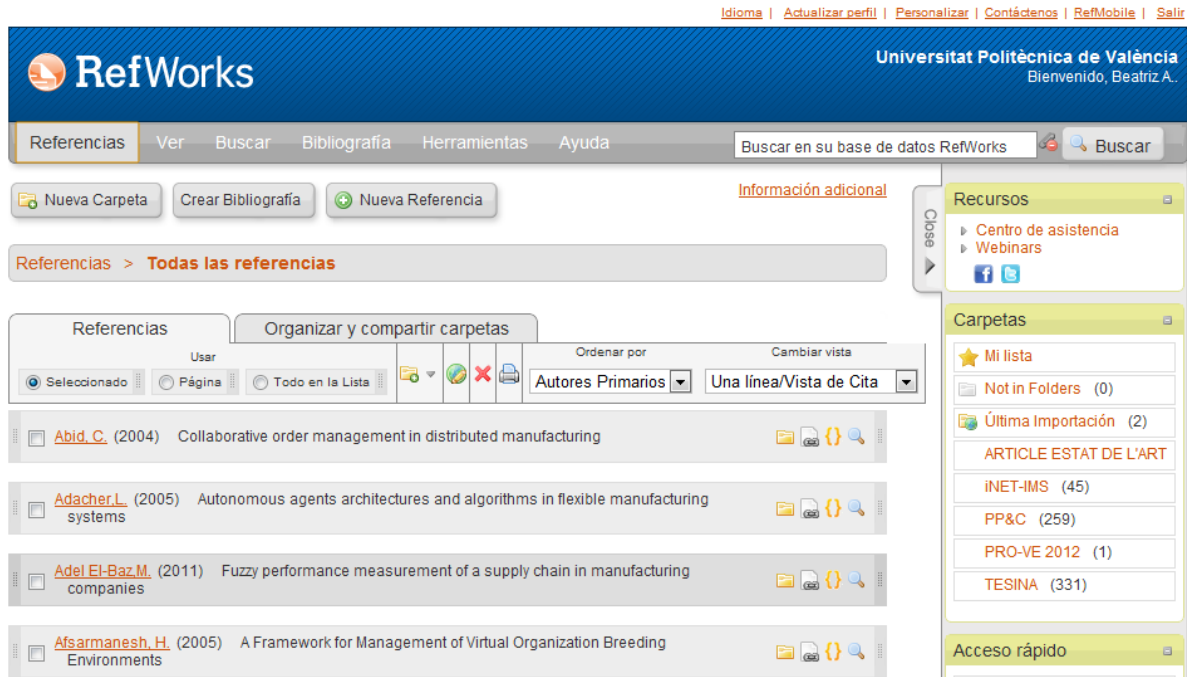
Idioma | Actualizar perfil | Personalizar | Contáctenos | RefMobile | Salir

RefWorks

Universitat Politècnica de València
Bienvenido, Beatriz A..

Referencias Ver Buscar Bibliografía Herramientas Ayuda

Buscar en su base de datos RefWorks

Buscar

Nueva Carpeta Crear Bibliografía Nueva Referencia

Información adicional

Close

Referencias > Todas las referencias

Referencias Organizar y compartir carpetas

Usar

Seleccionado Página Todo en la Lista

Ordenar por

Autores Primarios

Cambiar vista

Una línea/Vista de Cita

Abid, C. (2004) Collaborative order management in distributed manufacturing

Adacher,L. (2005) Autonomous agents architectures and algorithms in flexible manufacturing systems

Adel El-Baz,M. (2011) Fuzzy performance measurement of a supply chain in manufacturing companies

Afsarmanesh, H. (2005) A Framework for Management of Virtual Organization Breeding Environments

Recursos

Centro de asistencia
Webinars

Carpetas

Mi lista
Not in Folders (0)
Última Importación (2)
ARTICLE ESTAT DE L'ART
iNET-IMS (45)
PP&C (259)
PRO-VE 2012 (1)
TESINA (331)

Acceso rápido